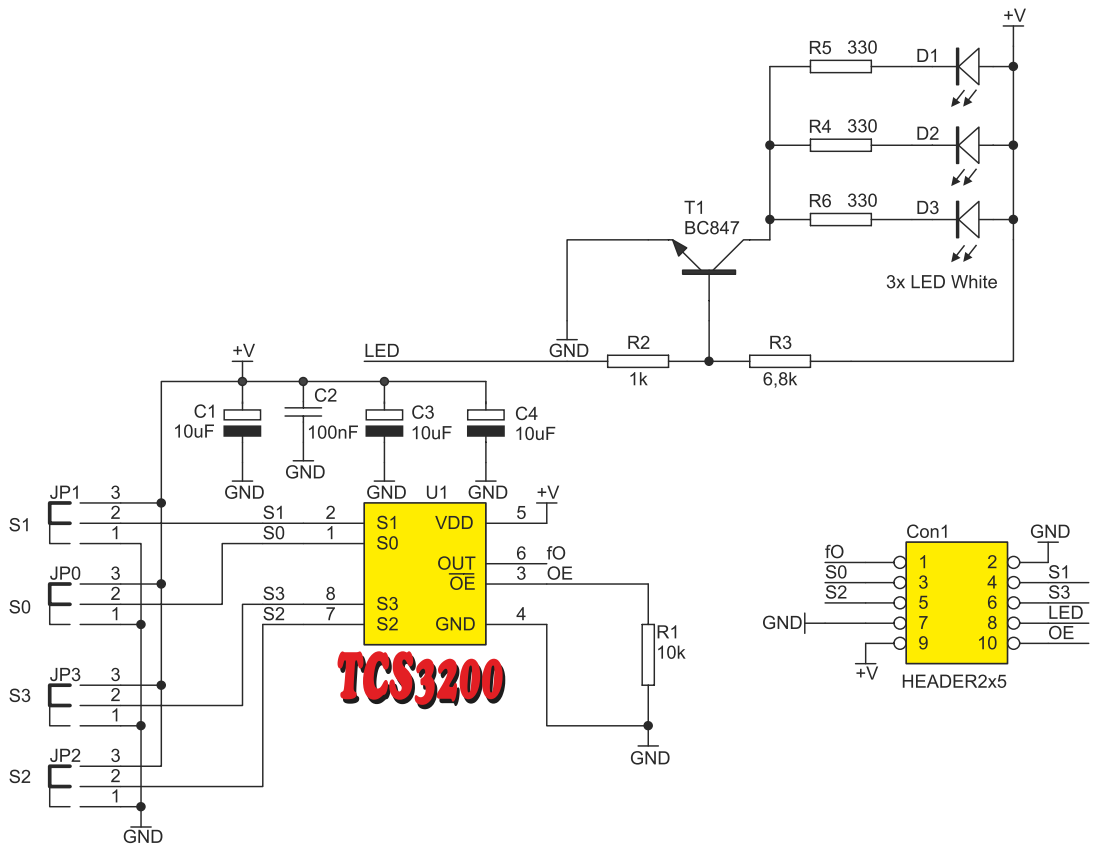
+V
R5 330 D1
R4 330 D2
R6 330 D3
T1
BC847
3x LED White
LED
GND
R2
1k
R3
6,8k
+V
C1
10uF
C2
100nF
C3
10uF
C4
10uF
GND
GND
GND
GND
JP1 3
S1 2
1
S1 2
S0 1
U1
S1
S0
VDD
5
+V
OUT
$\overline{OE}$
6 fO
3 OE
JP0 3
S0 2
1
S3 8
S2 7
S3
S2
GND
4
R1
10k
JP3 3
S3 2
1
TCS3200
JP2 3
S2 2
1
GND
GND
Con1
GND
fO
S0
S2
GND
+V
1
3
5
7
9
2
4
6
8
10
S1
S3
LED
OE
HEADER2x5